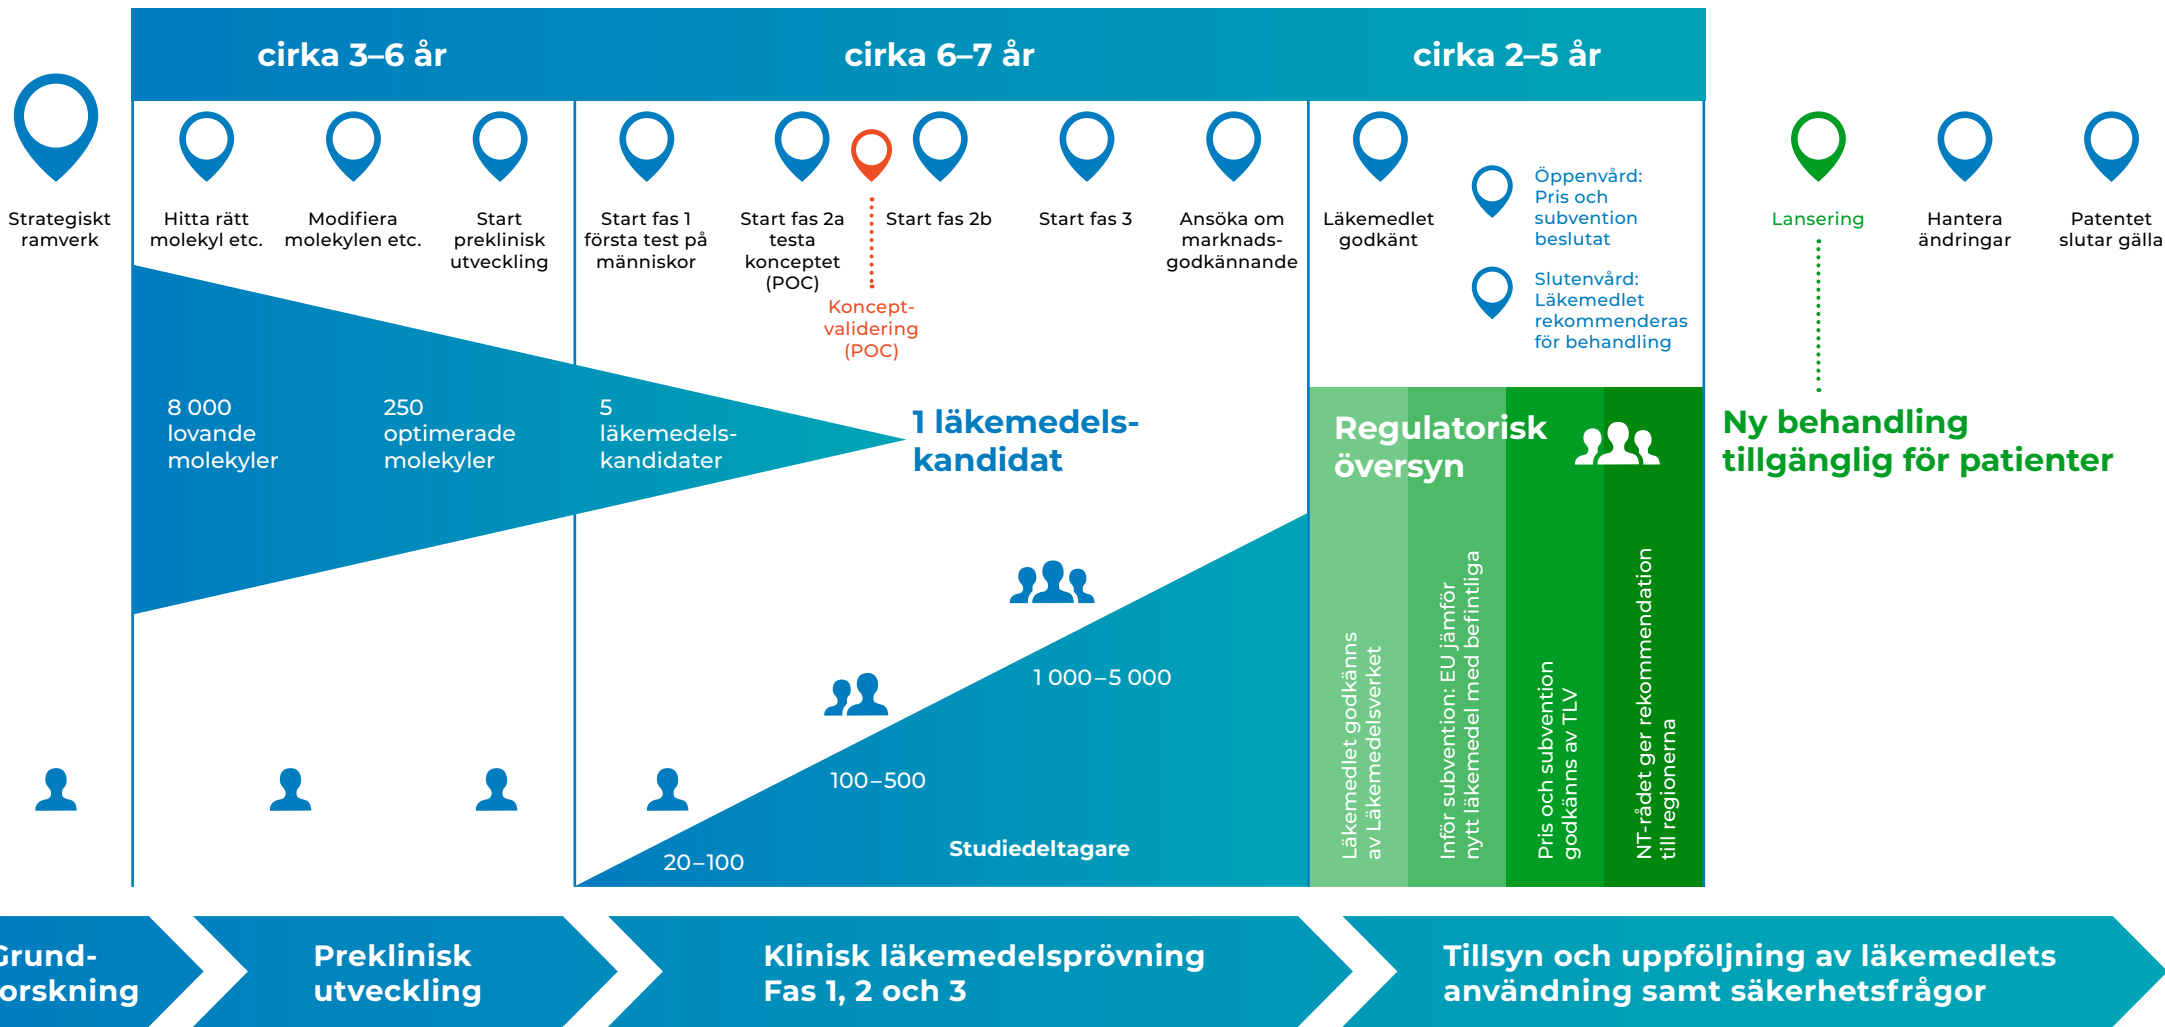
cirka 3–6 år

cirka 6–7 år

cirka 2–5 år

Strategiskt ramverk

Hitta rätt molekyl etc.

Modifiera molekylen etc.

Start preklinisk utveckling

Start fas 1 första test på människor

Start fas 2a testa konceptet (POC)

Start fas 2b

Koncept-validering (POC)

Start fas 3

Ansöka om marknads-godkännande

Läkemedlet godkänt

Öppenvård: Pris och subvention beslutat

Slutenvård: Läkemedlet rekommenderas för behandling

Lansering

Hantera ändringar

Patentet slutar gälla

8 000 lovande molekyler

250 optimerade molekyler

5 läkemedels-kandidater

1 läkemedels-kandidat

Regulatorisk översyn

Ny behandling tillgänglig för patienter

1 000–5 000

100–500

20–100

Studiedeltagare

Läkemedlet godkänns av Läkemedelsverket

Inför subvention: EU jämför nytt läkemedel med befintliga

Pris och subvention godkänns av TLV

NT-rådet ger rekommendation till regionerna

Grund-forskning

Preklinisk utveckling

Klinisk läkemedelsprövning Fas 1, 2 och 3

Tillsyn och uppföljning av läkemedlets användning samt säkerhetsfrågor